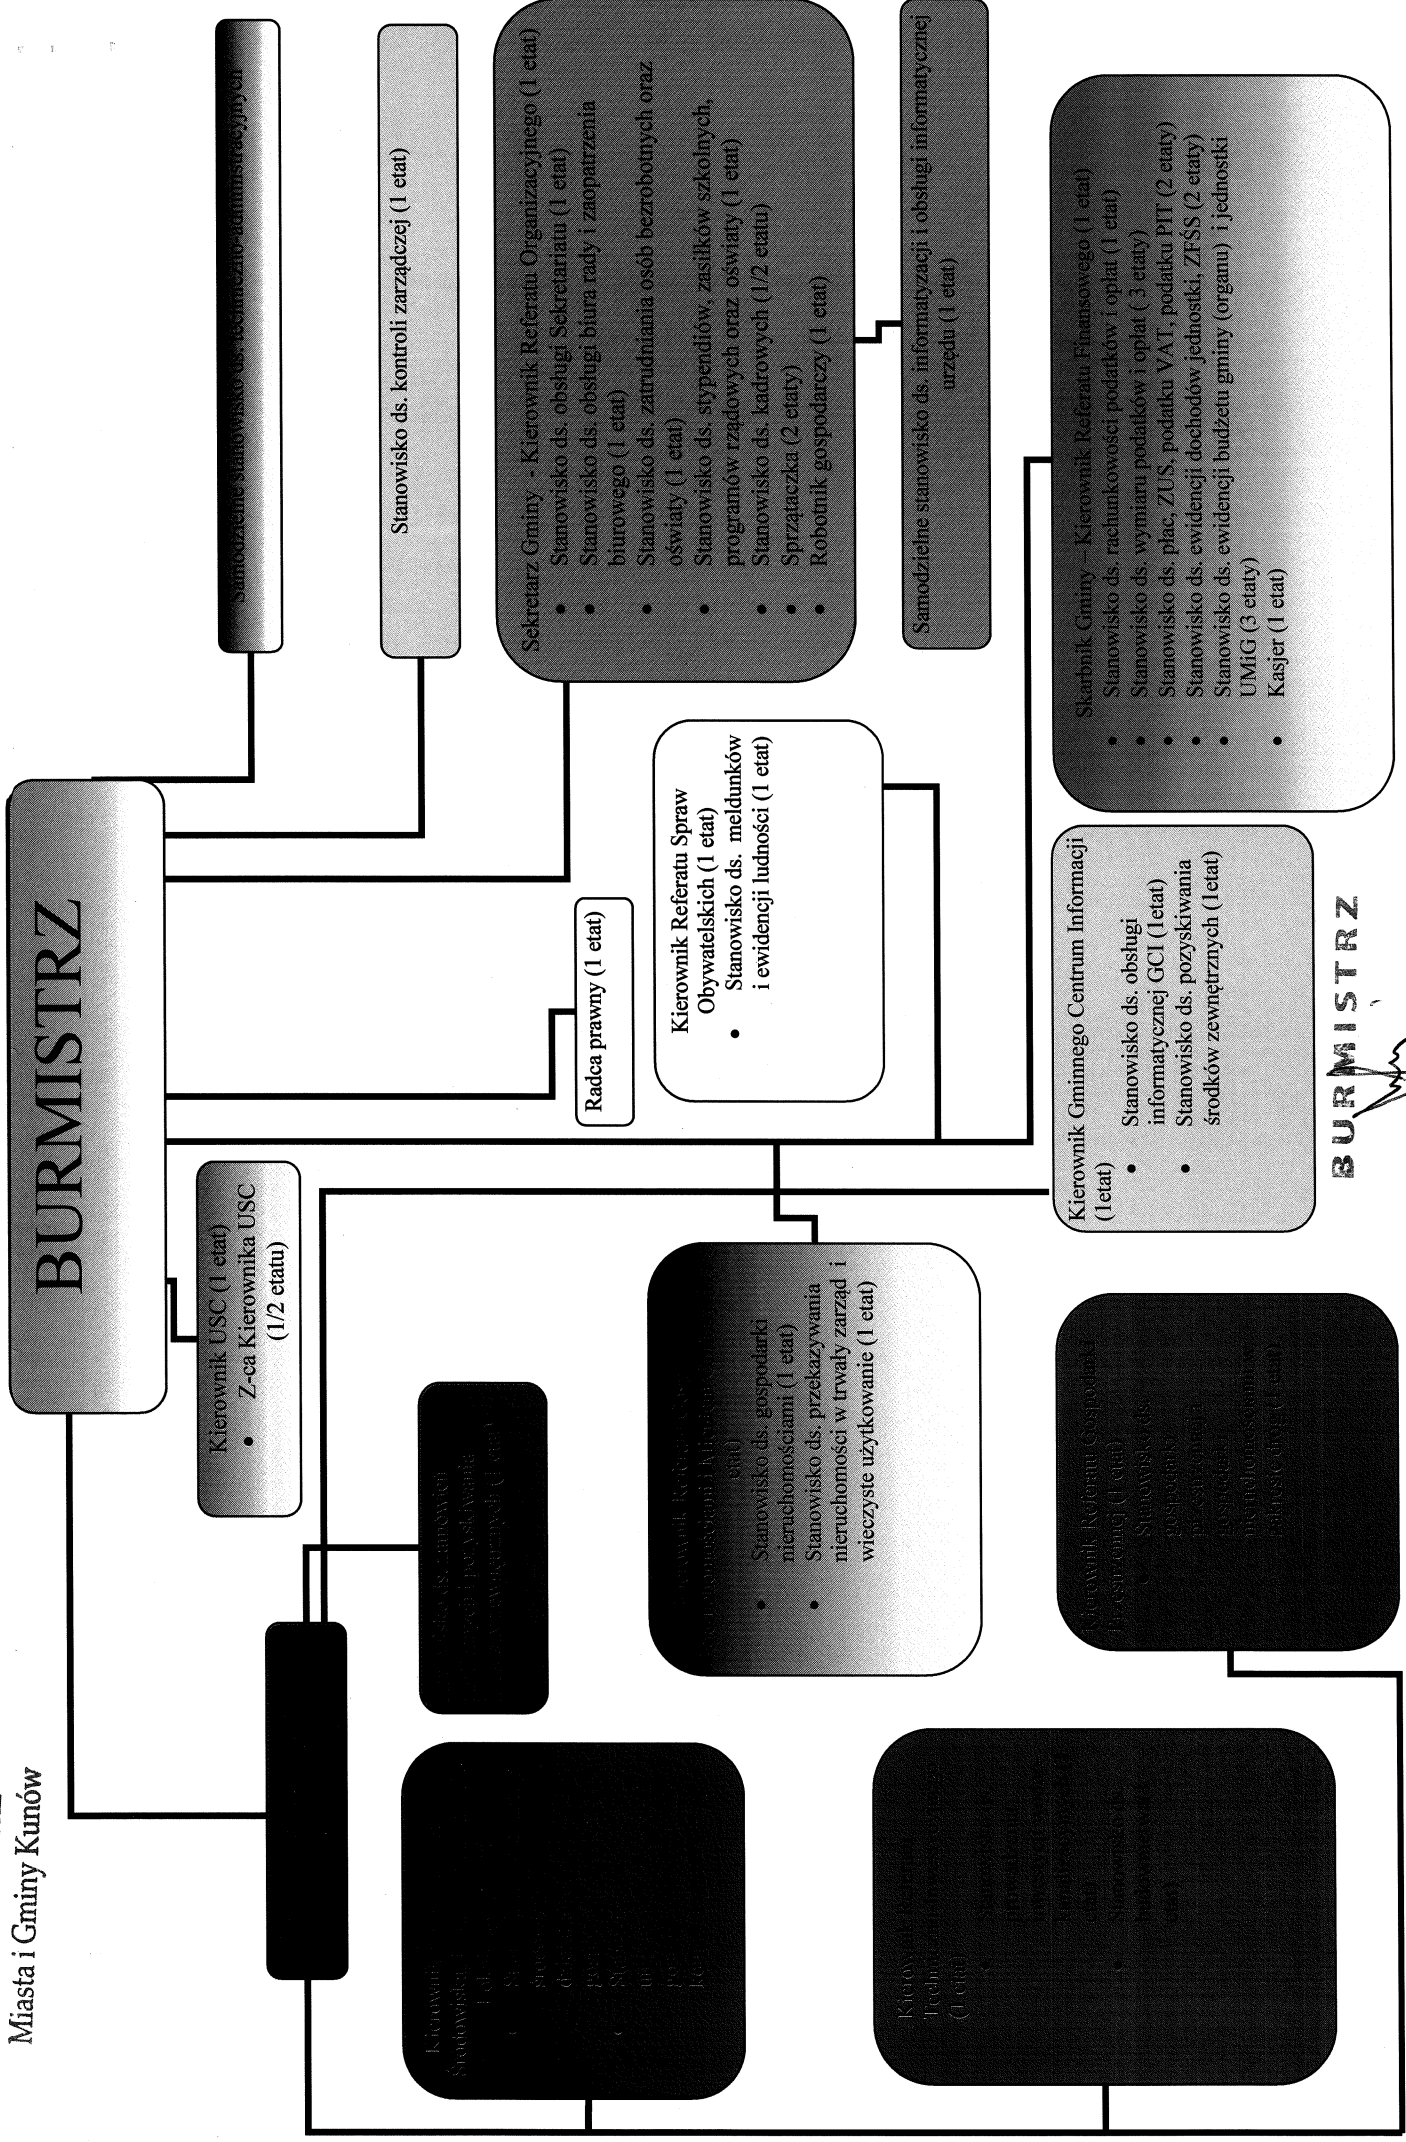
Miasta i Gminy Kunów

BURMISTRZ

Samodzielne stanowisko ds. techniczno-administracyjnych

Stanowisko ds. kontroli zarządczej (1 etat)

Sekretarz Gminy - Kierownik Referatu Organizacyjnego (1 etat)
- Stanowisko ds. obsługi Sekretariatu (1 etat)
- Stanowisko ds. obsługi biura rady i zaopatrzenia biurowego (1 etat)
- Stanowisko ds. zatrudniania osób bezrobotnych oraz oświaty (1 etat)
- Stanowisko ds. stypendiów, zasiłków szkolnych, programów rządowych oraz oświaty (1 etat)
- Stanowisko ds. kadrowych (1/2 etatu)
- Sprzątaczka (2 etaty)
- Robotnik gospodarczy (1 etat)

Samodzielne stanowisko ds. informatyzacji i obsługi informatycznej urzędu (1 etat)

Skarbnik Gminy – Kierownik Referatu Finansowego (1 etat)
- Stanowisko ds. rachunkowości podatków i opłat (1 etat)
- Stanowisko ds. wymiaru podatków i opłat (3 etaty)
- Stanowisko ds. płac, ZUS, podatku VAT, podatku PIT (2 etaty)
- Stanowisko ds. ewidencji dochodów jednostki, ZFŚS (2 etaty)
- Stanowisko ds. ewidencji budżetu gminy (organu) i jednostki UMiG (3 etaty)
- Kasjer (1 etat)

Radca prawny (1 etat)

Kierownik Referatu Spraw Obywatelskich (1 etat)
- Stanowisko ds. meldunków i ewidencji ludności (1 etat)

Kierownik Gminnego Centrum Informacji (1etat)
- Stanowisko ds. obsługi informatycznej GCI (1etat)
- Stanowisko ds. pozyskiwania środków zewnętrznych (1etat)

BURMISTRZ

Kierownik USC (1 etat)
- Z-ca Kierownika USC (1/2 etatu)

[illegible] stanowisko ds. zamówień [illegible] i pozyskiwania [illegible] zewnętrznych (1 etat)

Kierownik Referatu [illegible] Nieruchomościami i Mieniem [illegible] etat)
- Stanowisko ds. gospodarki nieruchomościami (1 etat)
- Stanowisko ds. przekazywania nieruchomości w trwały zarząd i wieczyste użytkowanie (1 etat)

Kierownik Referatu Gospodarki Przestrzennej (1 etat)
- Stanowisko ds. gospodarki przestrzennej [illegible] nieruchomościami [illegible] (1 etat)

Kierownik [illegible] Środowiska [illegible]

Kierownik Referatu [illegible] (1 etat)
- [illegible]
- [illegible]